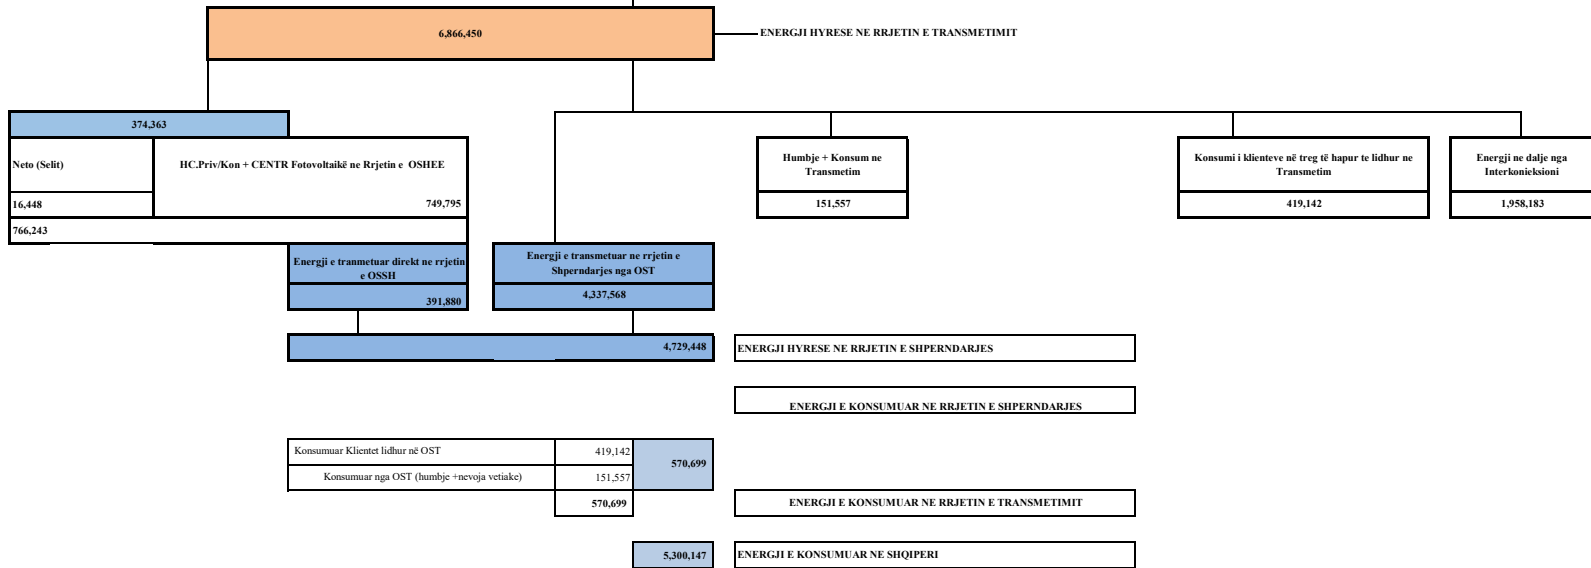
6,866,450

ENERGJI HYRESE NE RRJETIN E TRANSMETIMIT

374,363

Neto (Selit)

HC.Priv/Kon + CENTR Fotovoltaikë ne Rrjetin e OSHEE

16,448

749,795

766,243

Humbje + Konsum ne Transmetim

151,557

Konsumi i klienteve në treg të hapur te lidhur ne Transmetim

419,142

Energji ne dalje nga Interkonieksioni

1,958,183

Energji e tranmetuar direkt ne rrjetin e OSSH

391,880

Energji e transmetuar ne rrjetin e Shperndarjes nga OST

4,337,568

4,729,448

ENERGJI HYRESE NE RRJETIN E SHPERNDARJES

ENERGJI E KONSUMUAR NE RRJETIN E SHPERNDARJES

| Konsumuar Klientet lidhur në OST | 419,142 | 570,699 |
|---|---|---|
| Konsumuar nga OST (humbje +nevoja vetiake) | 151,557 | |
| | 570,699 | |

ENERGJI E KONSUMUAR NE RRJETIN E TRANSMETIMIT

5,300,147

ENERGJI E KONSUMUAR NE SHQIPERI